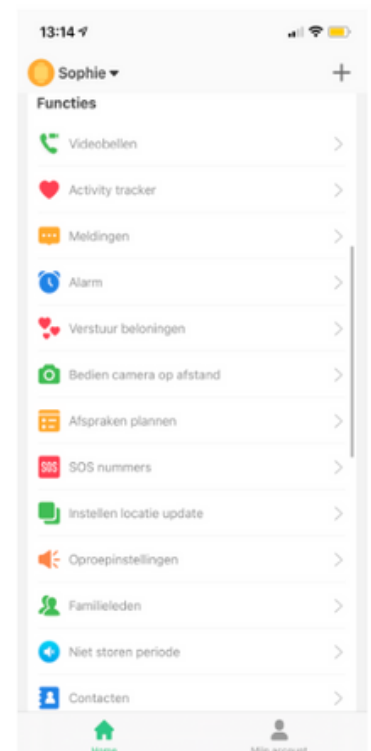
13:14

Sophie

+

Functies

Videobellen

Activity tracker

Meldingen

Alarm

Verstuur beloningen

Bedien camera op afstand

Afspraken plannen

SOS SOS nummers

Instellen locatie update

Oproepinstellingen

Familieleden

Niet storen periode

Contacten

Home

Mijn account